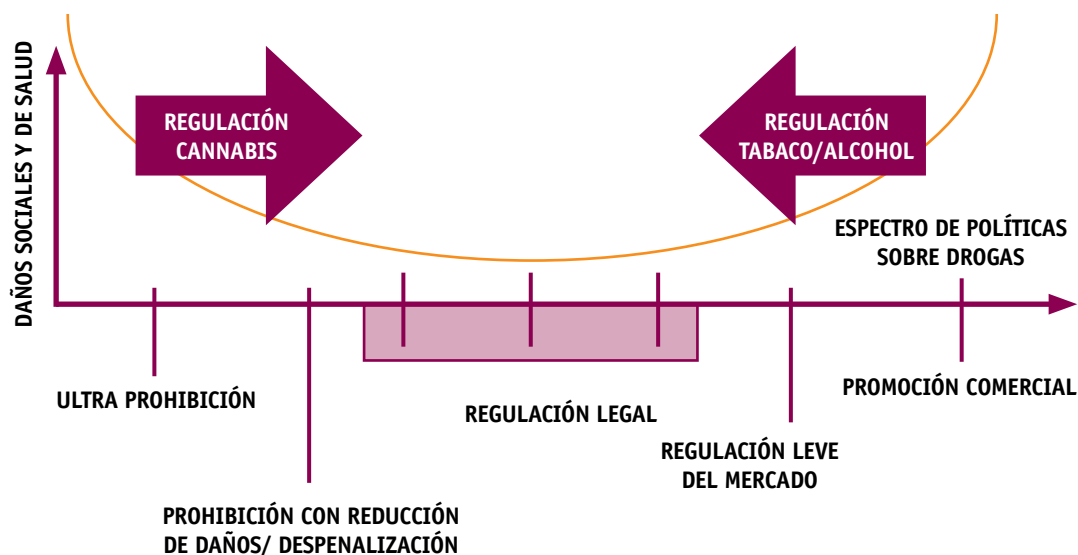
DAÑOS SOCIALES Y DE SALUD

REGULACIÓN CANNABIS

REGULACIÓN TABACO/ALCOHOL

ESPECTRO DE POLÍTICAS SOBRE DROGAS

ULTRA PROHIBICIÓN

REGULACIÓN LEGAL

PROMOCIÓN COMERCIAL

REGULACIÓN LEVE DEL MERCADO

PROHIBICIÓN CON REDUCCIÓN DE DAÑOS/ DESPENALIZACIÓN